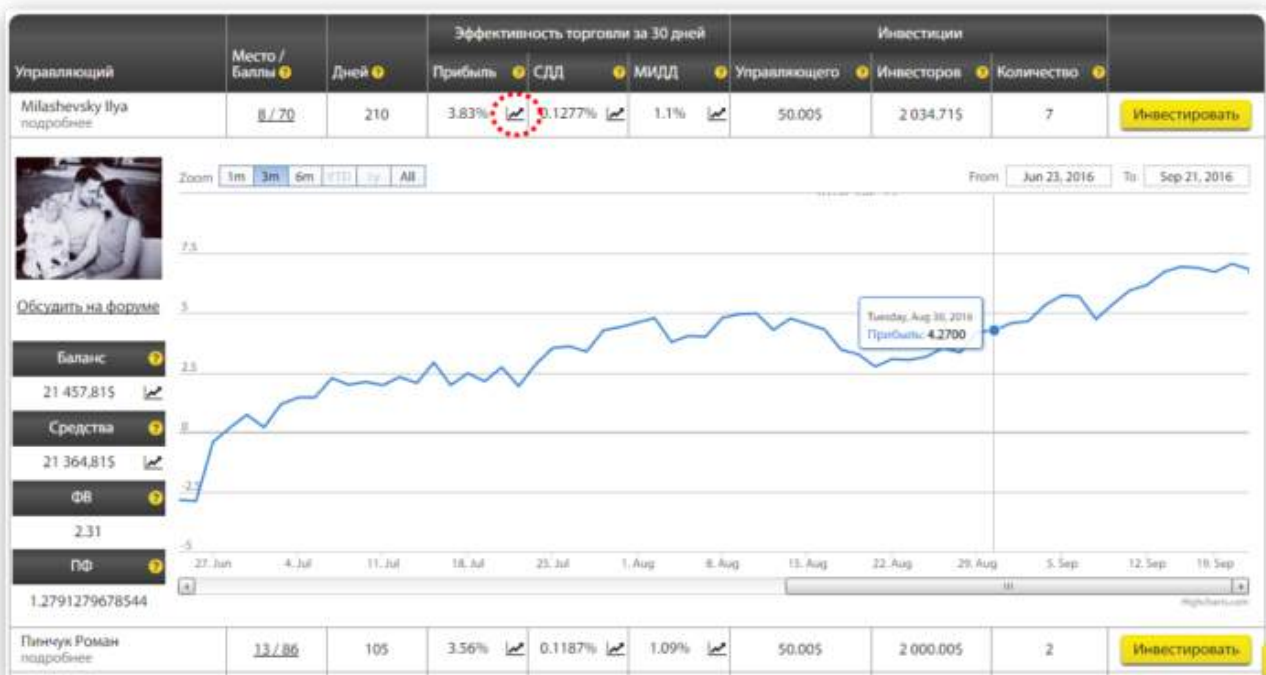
| Управляющий | Место / Баллы | Дней | Эффективность торговли за 30 дней: Прибыль | СДД | МИДД | Инвестиции: Управляющего | Инвесторов | Количество | |
|---|---|---|---|---|---|---|---|---|---|
| Milashevsky Ilya подробнее | 8 / 70 | 210 | 3.83% | 0.1277% | 1.1% | 50.00$ | 2 034.71$ | 7 | Инвестировать |
| Пинчук Роман подробнее | 13 / 86 | 105 | 3.56% | 0.1187% | 1.09% | 50.00$ | 2 000.00$ | 2 | Инвестировать |

Обсудить на форуме

Баланс
21 457,81$

Средства
21 364,81$

ФВ
2.31

ПФ
1.2791279678544

Zoom 1m 3m 6m YTD 1y All

From Jun 23, 2016 To Sep 21, 2016

7.5
5
2.5
0
-2.5
-5

Tuesday, Aug 30, 2016
Прибыль: 4.2700

27. Jun 4. Jul 11. Jul 18. Jul 25. Jul 1. Aug 8. Aug 15. Aug 22. Aug 29. Aug 5. Sep 12. Sep 19. Sep

Highcharts.com